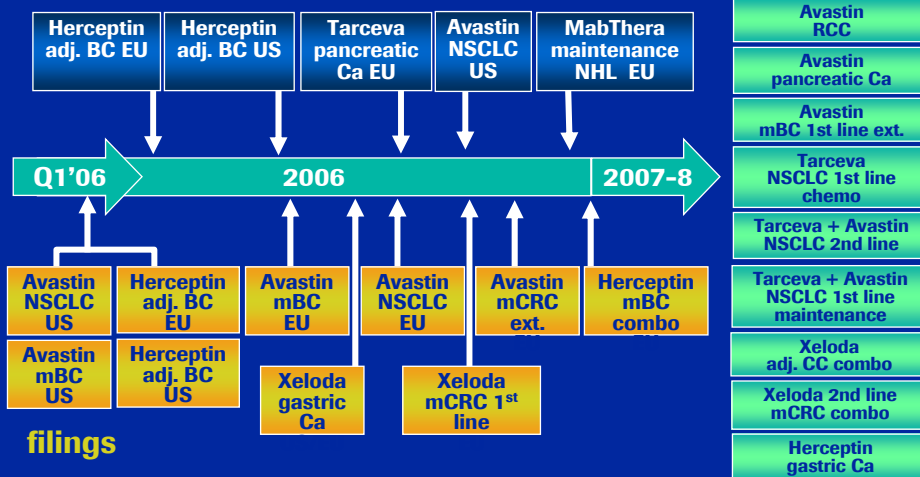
Herceptin adj. BC EU

Herceptin adj. BC US

Tarceva pancreatic Ca EU

Avastin NSCLC US

MabThera maintenance NHL EU

Q1'06

2006

2007-8

Avastin NSCLC US

Herceptin adj. BC EU

Avastin mBC US

Herceptin adj. BC US

Avastin mBC EU

Xeloda gastric Ca

Avastin NSCLC EU

Xeloda mCRC 1$^{st}$ line

Avastin mCRC ext. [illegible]

Herceptin mBC combo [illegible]

filings

Avastin RCC

Avastin pancreatic Ca

Avastin mBC 1st line ext.

Tarceva NSCLC 1st line chemo

Tarceva + Avastin NSCLC 2nd line

Tarceva + Avastin NSCLC 1st line maintenance

Xeloda adj. CC combo

Xeloda 2nd line mCRC combo

Herceptin gastric Ca